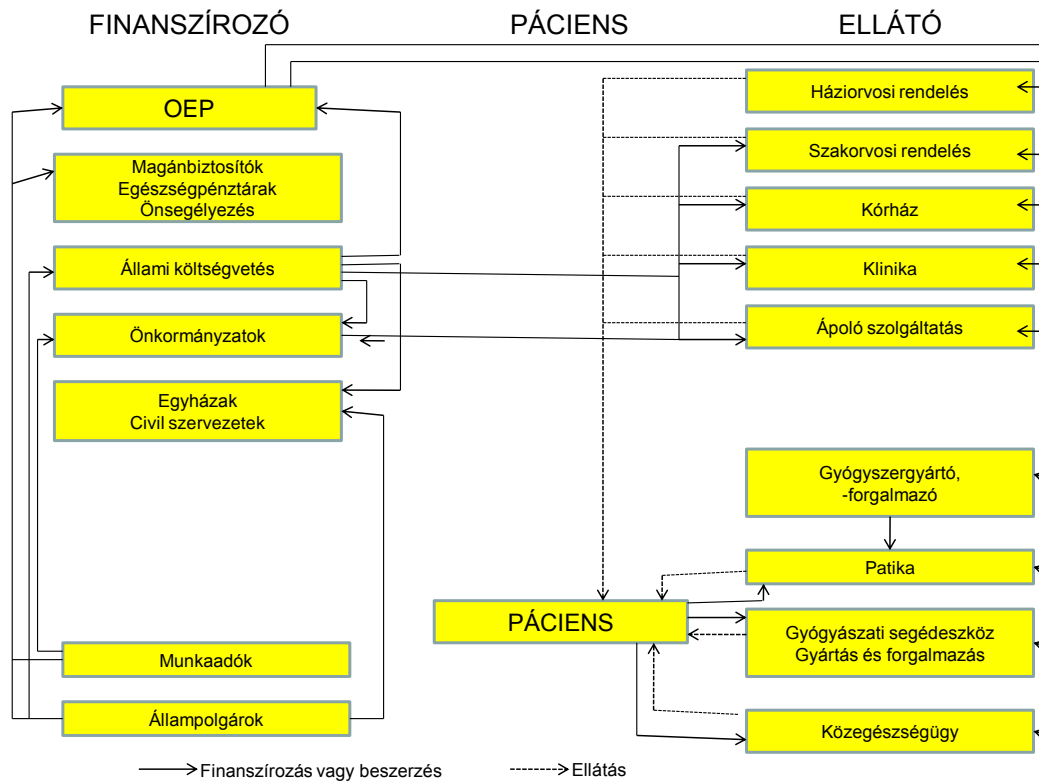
FINANSZÍROZÓ

PÁCIENS

ELLÁTÓ

OEP

Magánbiztosítók
Egészségpénztárak
Önsegélyezés

Állami költségvetés

Önkormányzatok

Egyházak
Civil szervezetek

Munkaadók

Állampolgárok

Háziorvosi rendelés

Szakorvosi rendelés

Kórház

Klinika

Ápoló szolgáltatás

Gyógyszergyártó,
-forgalmazó

Patika

PÁCIENS

Gyógyászati segédeszköz
Gyártás és forgalmazás

Közegészségügy

Finanszírozás vagy beszerzés

Ellátás